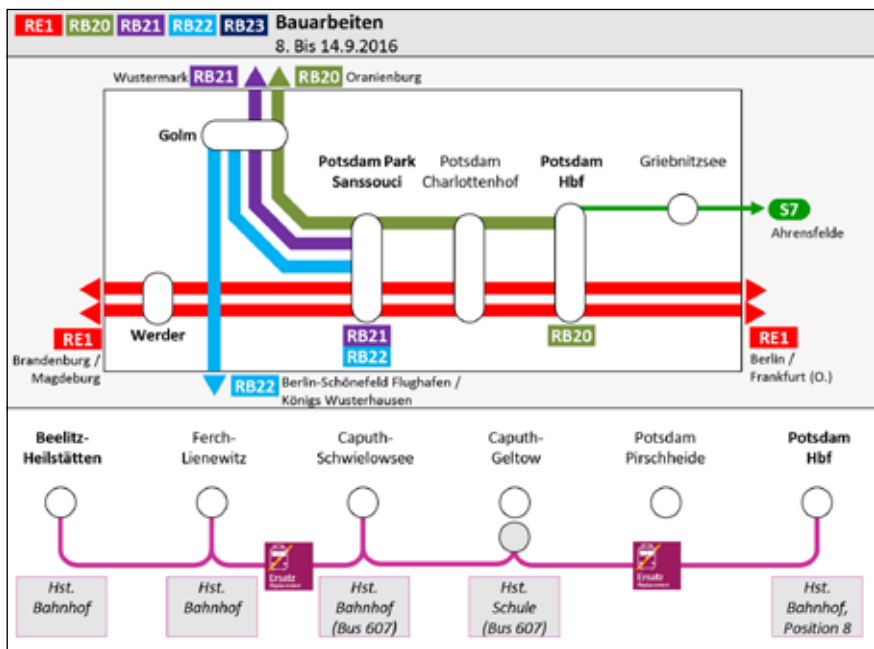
RE1 RB20 RB21 RB22 RB23 Bauarbeiten
8. Bis 14.9.2016

Wustermark RB21 RB20 Oranienburg

Golm

Potsdam Park Sanssouci

Potsdam Charlottenhof

Potsdam Hbf

Griebnitzsee

S7 Ahrensfelde

Werder

RE1 Brandenburg / Magdeburg

RB21 RB22

RB20

RE1 Berlin / Frankfurt (O.)

RB22 Berlin-Schönefeld Flughafen / Königs Wusterhausen

Beelitz-Heilstätten

Ferch-Lienewitz

Caputh-Schwielowsee

Caputh-Geltow

Potsdam Pirschheide

Potsdam Hbf

Ersatz

Ersatz

Hst. Bahnhof

Hst. Bahnhof

Hst. Bahnhof (Bus 607)

Hst. Schule (Bus 607)

Hst. Bahnhof, Position 8